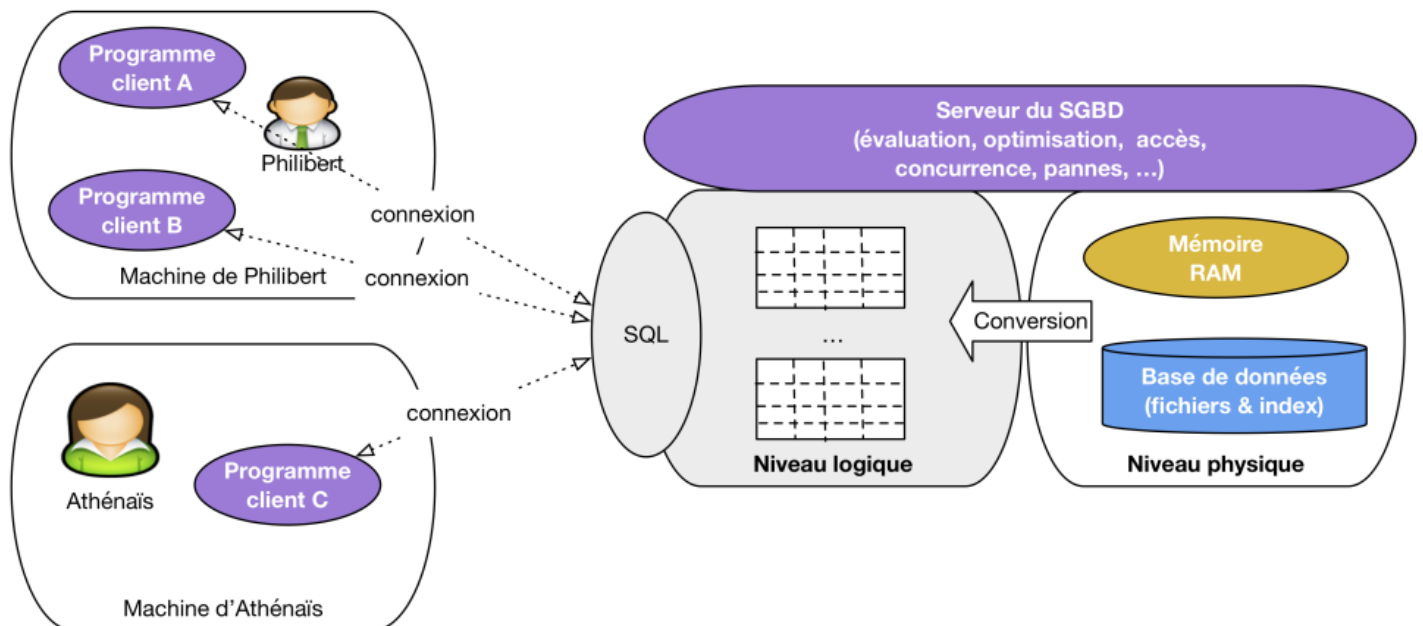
Programme client A

Philibert

Programme client B

Machine de Philibert

connexion

connexion

Serveur du SGBD (évaluation, optimisation, accès, concurrence, pannes, ...)

SQL

...

Niveau logique

Conversion

Mémoire RAM

Base de données (fichiers & index)

Niveau physique

connexion

Athénaïs

Programme client C

Machine d'Athénaïs